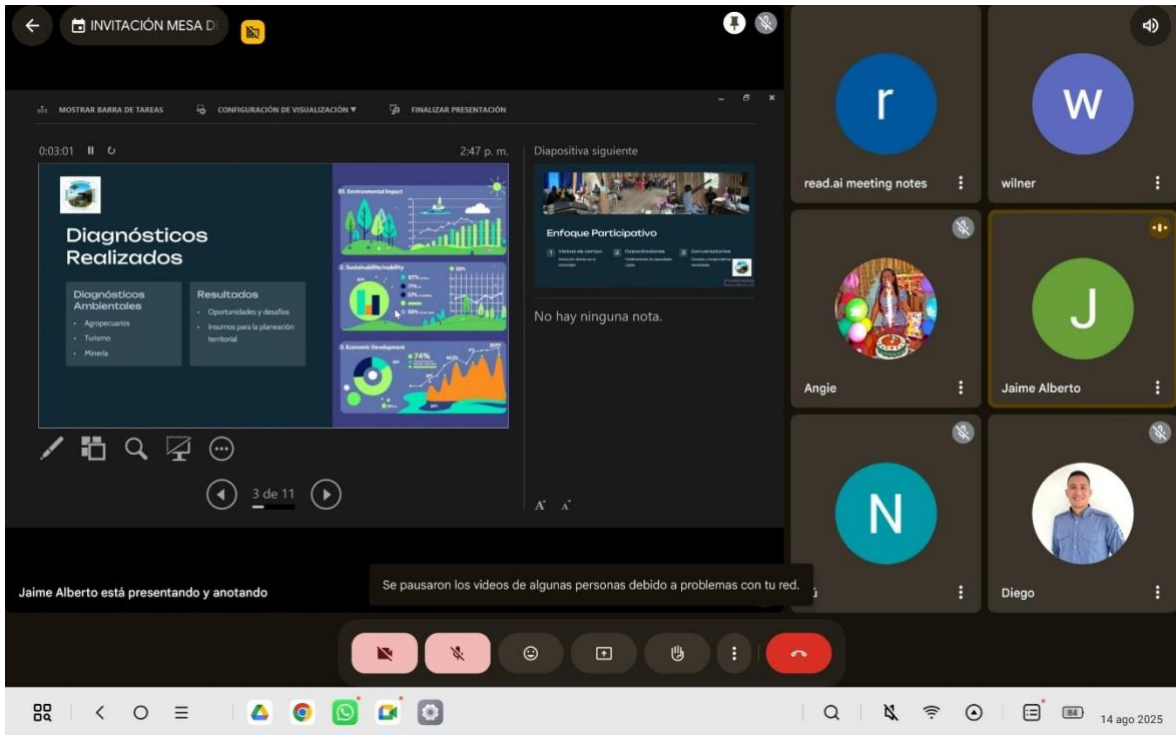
INVITACIÓN MESA D

MOSTRAR BARRA DE TAREAS   CONFIGURACIÓN DE VISUALIZACIÓN ▾   FINALIZAR PRESENTACIÓN

0:03:01   2:47 p. m.   Diapositiva siguiente

Diagnósticos Realizados

Diagnósticos Ambientales
• Agropecuarios
• Turismo
• Minería

Resultados
• Oportunidades y desafíos
• Insumos para la planeación territorial

01. Environmental Impact

2. Sustainability/Livability

3. Economic Development

74%

Enfoque Participativo

No hay ninguna nota.

3 de 11

read.ai meeting notes

wilner

Angie

Jaime Alberto

Diego

Jaime Alberto está presentando y anotando

Se pausaron los videos de algunas personas debido a problemas con tu red.

84

14 ago 2025